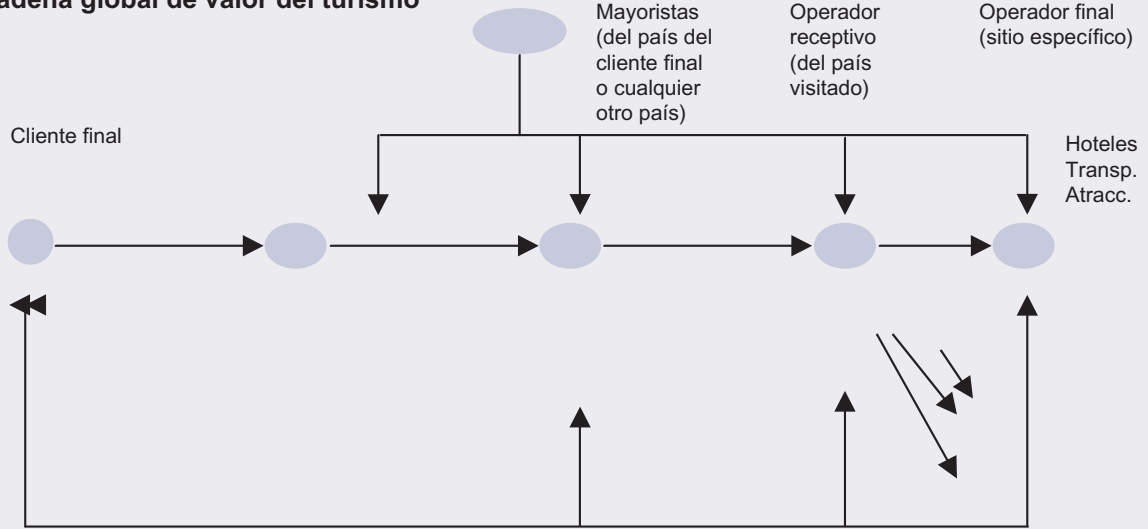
adena global de valor del turismo

Mayoristas (del país del cliente final o cualquier otro país)

Operador receptivo (del país visitado)

Operador final (sitio específico)

Cliente final

Hoteles
Transp.
Atracc.